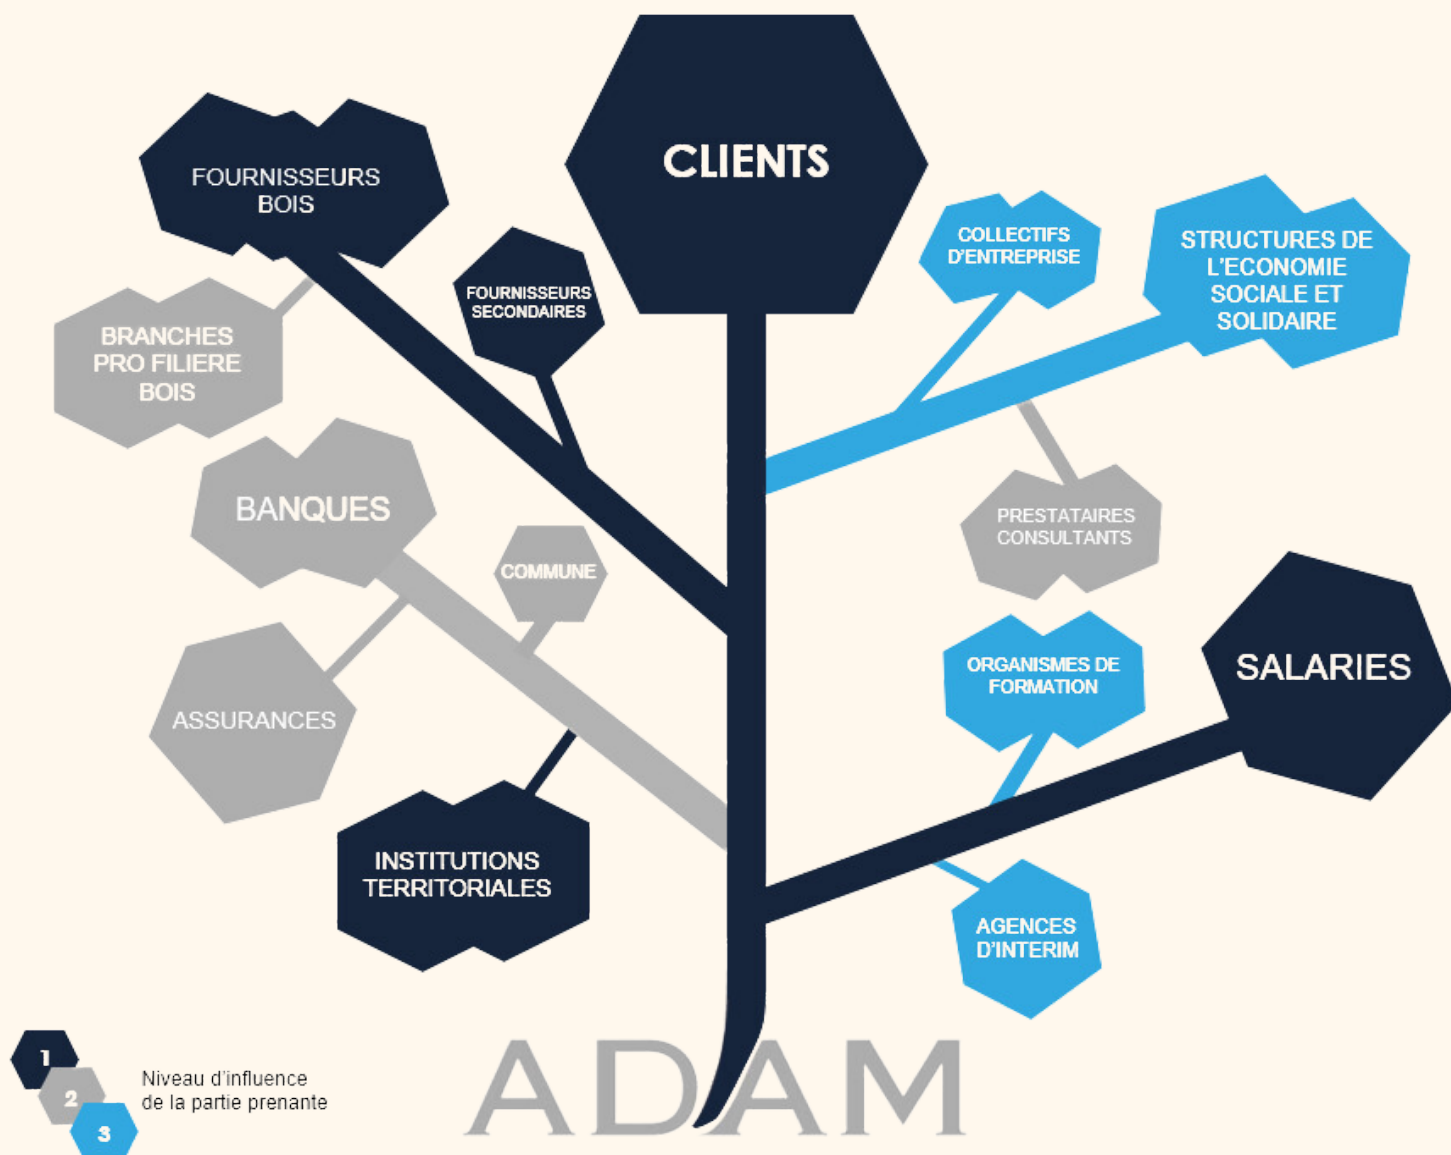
CLIENTS

FOURNISSEURS BOIS

FOURNISSEURS SECONDAIRES

COLLECTIFS D'ENTREPRISE

STRUCTURES DE L'ECONOMIE SOCIALE ET SOLIDAIRE

BRANCHES PRO FILIERE BOIS

BANQUES

COMMUNE

PRESTATAIRES CONSULTANTS

ORGANISMES DE FORMATION

SALARIES

ASSURANCES

INSTITUTIONS TERRITORIALES

AGENCES D'INTERIM

1
2
3
Niveau d'influence de la partie prenante

ADAM